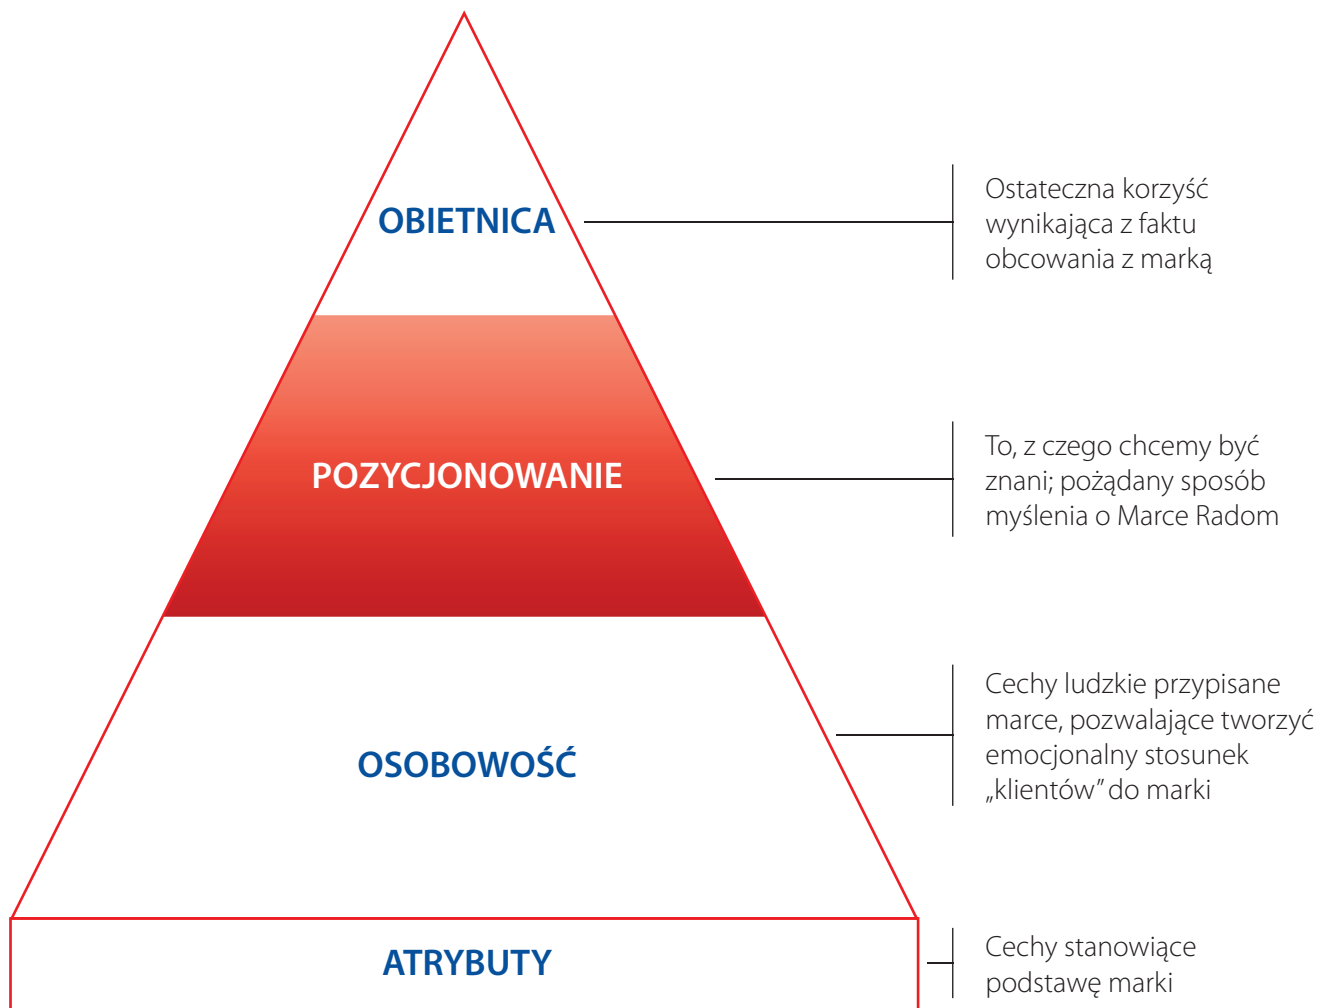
OBIETNICA

Ostateczna korzyść wynikająca z faktu obcowania z marką

POZYCJONOWANIE

To, z czego chcemy być znani; pożądany sposób myślenia o Marce Radom

OSOBOWOŚĆ

Cechy ludzkie przypisane marce, pozwalające tworzyć emocjonalny stosunek „klientów" do marki

ATRYBUTY

Cechy stanowiące podstawę marki